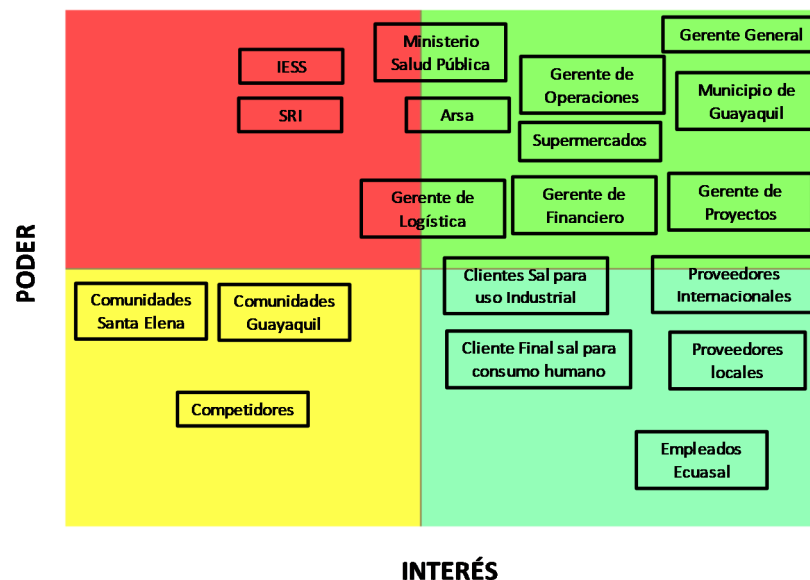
PODER

Ministerio Salud Pública

Gerente General

IESS

Gerente de Operaciones

Municipio de Guayaquil

SRI

Arsa

Supermercados

Gerente de Logística

Gerente de Financiero

Gerente de Proyectos

Clientes Sal para uso Industrial

Proveedores Internacionales

Comunidades Santa Elena

Comunidades Guayaquil

Cliente Final sal para consumo humano

Proveedores locales

Competidores

Empleados Ecuasal

INTERÉS